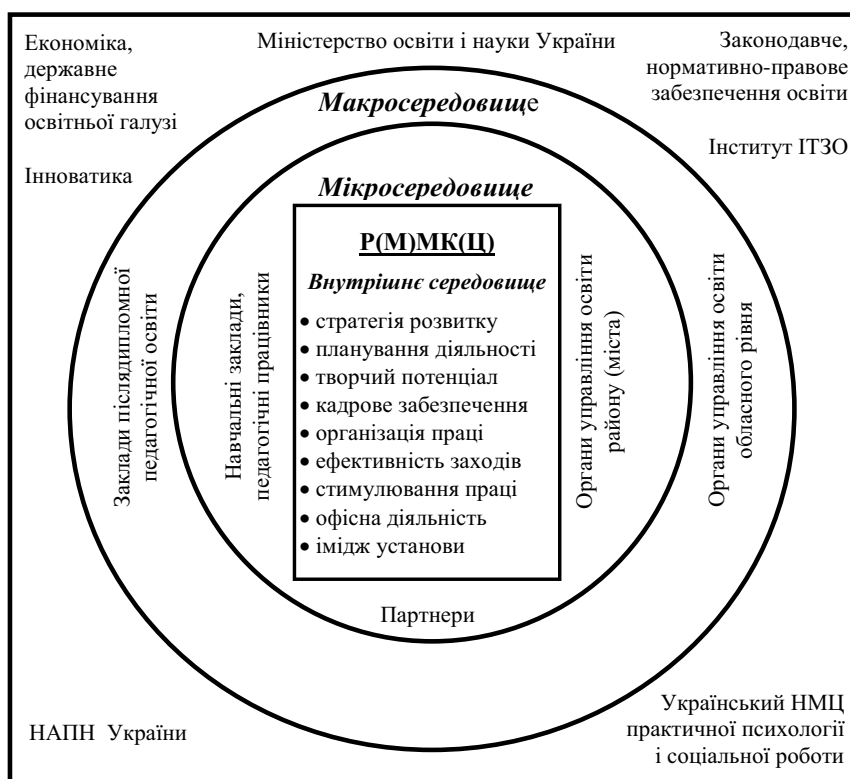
Економіка, державне фінансування освітньої галузі

Міністерство освіти і науки України

Законодавче, нормативно-правове забезпечення освіти

Макросередовище

Інститут ІТЗО

Інноватика

Мікросередовище

Р(М)МК(Ц)

Внутрішнє середовище

• стратегія розвитку
• планування діяльності
• творчий потенціал
• кадрове забезпечення
• організація праці
• ефективність заходів
• стимулювання праці
• офісна діяльність
• імідж установи

Заклади післядипломної педагогічної освіти

Навчальні заклади, педагогічні працівники

Органи управління освіти району (міста)

Органи управління освіти обласного рівня

Партнери

НАПН України

Український НМЦ практичної психології і соціальної роботи